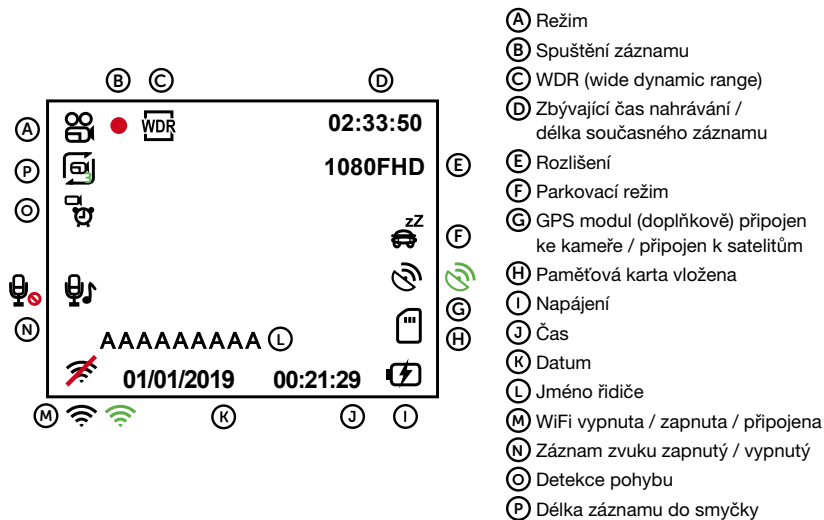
B C D
A 02:33:50
P 1080FHD E
O
zZ F
G
H
N
AAAAAAAAA L
01/01/2019 00:21:29
M K J I

A Režim
B Spuštění záznamu
C WDR (wide dynamic range)
D Zbývající čas nahrávání / délka současného záznamu
E Rozlišení
F Parkovací režim
G GPS modul (doplňkově) připojen ke kameře / připojen k satelitům
H Paměťová karta vložena
I Napájení
J Čas
K Datum
L Jméno řidiče
M WiFi vypnuta / zapnuta / připojena
N Záznam zvuku zapnutý / vypnutý
O Detekce pohybu
P Délka záznamu do smyčky